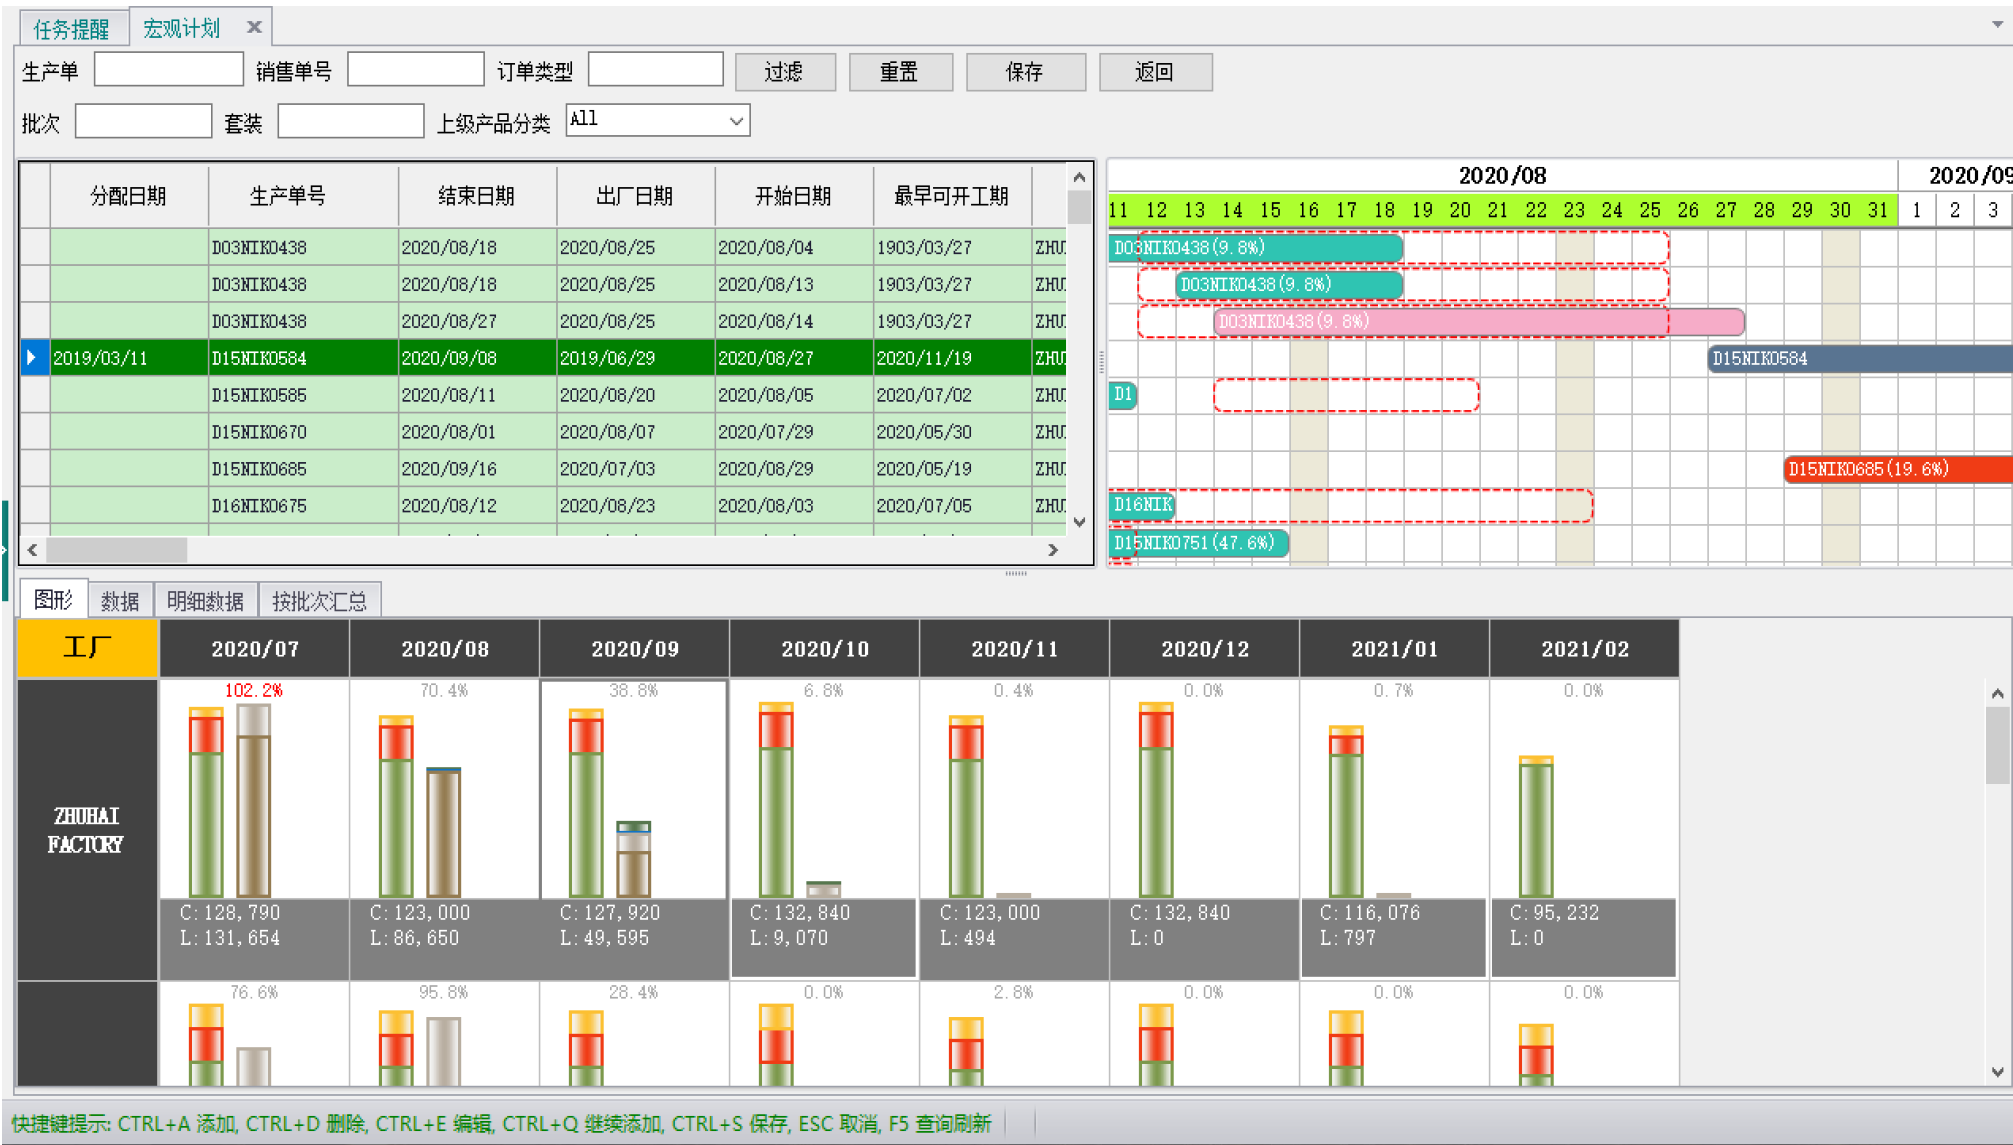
任务提醒 宏观计划 ×

生产单 销售单号 订单类型 过滤 重置 保存 返回

批次 套装 上级产品分类 All

| | 分配日期 | 生产单号 | 结束日期 | 出厂日期 | 开始日期 | 最早可开工期 | |
|---|---|---|---|---|---|---|---|
| | | D03NIK0438 | 2020/08/18 | 2020/08/25 | 2020/08/04 | 1903/03/27 | ZHU |
| | | D03NIK0438 | 2020/08/18 | 2020/08/25 | 2020/08/13 | 1903/03/27 | ZHU |
| | | D03NIK0438 | 2020/08/27 | 2020/08/25 | 2020/08/14 | 1903/03/27 | ZHU |
| ▶ | 2019/03/11 | D15NIK0584 | 2020/09/08 | 2019/06/29 | 2020/08/27 | 2020/11/19 | ZHU |
| | | D15NIK0585 | 2020/08/11 | 2020/08/20 | 2020/08/05 | 2020/07/02 | ZHU |
| | | D15NIK0670 | 2020/08/01 | 2020/08/07 | 2020/07/29 | 2020/05/30 | ZHU |
| | | D15NIK0685 | 2020/09/16 | 2020/07/03 | 2020/08/29 | 2020/05/19 | ZHU |
| | | D16NIK0675 | 2020/08/12 | 2020/08/23 | 2020/08/03 | 2020/07/05 | ZHU |

2020/08 2020/09
11 12 13 14 15 16 17 18 19 20 21 22 23 24 25 26 27 28 29 30 31 1 2 3
D03NIK0438(9.8%)
D03NIK0438(9.8%)
D03NIK0438(9.8%)
D15NIK0584
D1
D15NIK0685(19.6%)
D16NIK
D15NIK0751(47.6%)

图形 数据 明细数据 按批次汇总

| 工厂 | 2020/07 | 2020/08 | 2020/09 | 2020/10 | 2020/11 | 2020/12 | 2021/01 | 2021/02 |
|---|---|---|---|---|---|---|---|---|
| ZHUHAI FACTORY | 102.2% C:128,790 L:131,654 | 70.4% C:123,000 L:86,650 | 38.8% C:127,920 L:49,595 | 6.8% C:132,840 L:9,070 | 0.4% C:123,000 L:494 | 0.0% C:132,840 L:0 | 0.7% C:116,076 L:797 | 0.0% C:95,232 L:0 |
| | 76.6% | 95.8% | 28.4% | 0.0% | 2.8% | 0.0% | 0.0% | 0.0% |

快捷键提示: CTRL+A 添加, CTRL+D 删除, CTRL+E 编辑, CTRL+Q 继续添加, CTRL+S 保存, ESC 取消, F5 查询刷新